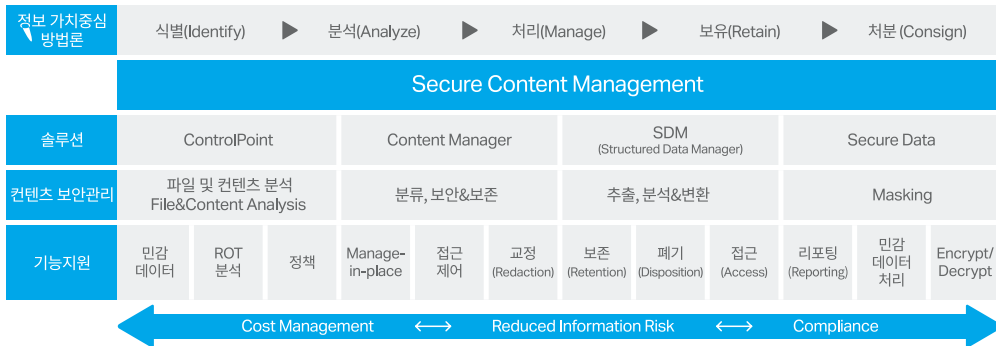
정보 가치중심 방법론

식별(Identify) ▶ 분석(Analyze) ▶ 처리(Manage) ▶ 보유(Retain) ▶ 처분 (Consign)

Secure Content Management

| 솔루션 | ControlPoint | | | Content Manager | | | SDM (Structured Data Manager) | | | Secure Data | | |
|---|---|---|---|---|---|---|---|---|---|---|---|---|
| 컨텐츠 보안관리 | 파일 및 컨텐츠 분석 File&Content Analysis | | | 분류, 보안&보존 | | | 추출, 분석&변환 | | | Masking | | |
| 기능지원 | 민감 데이터 | ROT 분석 | 정책 | Manage-in-place | 접근 제어 | 교정 (Redaction) | 보존 (Retention) | 폐기 (Disposition) | 접근 (Access) | 리포팅 (Reporting) | 민감 데이터 처리 | Encrypt/ Decrypt |

Cost Management ⟷ Reduced Information Risk ⟷ Compliance